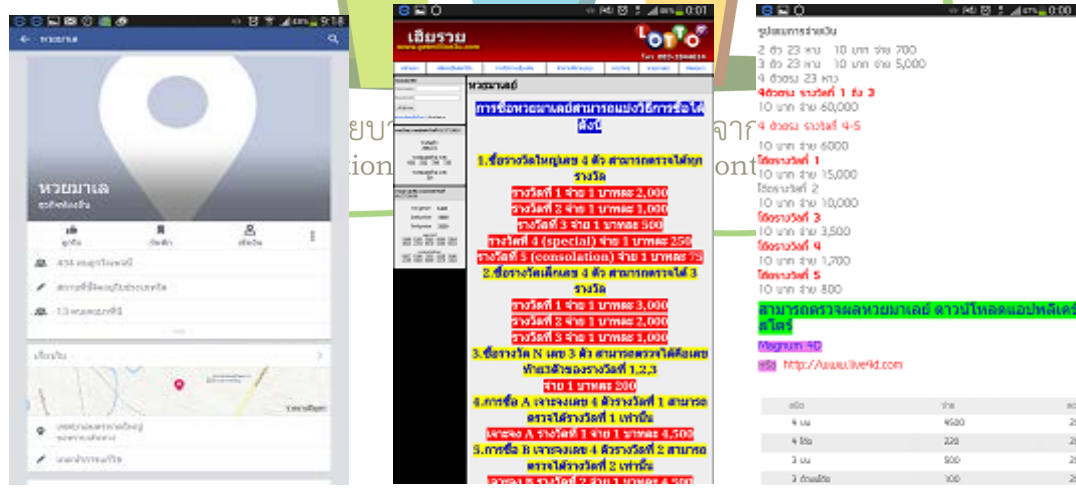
หวยมาเล

หวยมาเลย์

1.ซื้อรางวัลใหญ่เลข 4 ตัว สามารถตรวจได้ทุกรางวัล
รางวัลที่ 1 จ่าย 1 บาทละ 2,000
รางวัลที่ 2 จ่าย 1 บาทละ 1,000
รางวัลที่ 3 จ่าย 1 บาทละ 500
รางวัลที่ 4 (special) จ่าย 1 บาทละ 250
รางวัลที่ 5 (consolation) จ่าย 1 บาทละ 75
2.ซื้อรางวัลเล็กเลข 4 ตัว สามารถตรวจได้ 3 รางวัล
รางวัลที่ 1 จ่าย 1 บาทละ 3,000
รางวัลที่ 2 จ่าย 1 บาทละ 2,000
รางวัลที่ 3 จ่าย 1 บาทละ 1,000
จ่าย 1 บาทละ 200
รางวัลที่ 1 จ่าย 1 บาทละ 4,500

2 ตัว 23 หาง 10 บาท จ่าย 700
3 ตัว 23 หาง 10 บาท จ่าย 5,000
10 บาท จ่าย 60,000
10 บาท จ่าย 6000
โต๊ดรางวัลที่ 1
10 บาท จ่าย 15,000
โต๊ดรางวัลที่ 2
10 บาท จ่าย 10,000
โต๊ดรางวัลที่ 3
10 บาท จ่าย 3,500
โต๊ดรางวัลที่ 4
10 บาท จ่าย 1,700
โต๊ดรางวัลที่ 5
10 บาท จ่าย 800
สามารถตรวจผลหวยมาเลย์ ดาวน์โหลดแอปพลิเคชั่นสโตร์
Magnum 4D
http://www.live4d.com

| | | |
|---|---|---|
| 4 บน | 4500 | |
| 4 โต๊ด | 220 | |
| 3 บน | 500 | |
| 3 ตัวโต๊ด | 100 | |